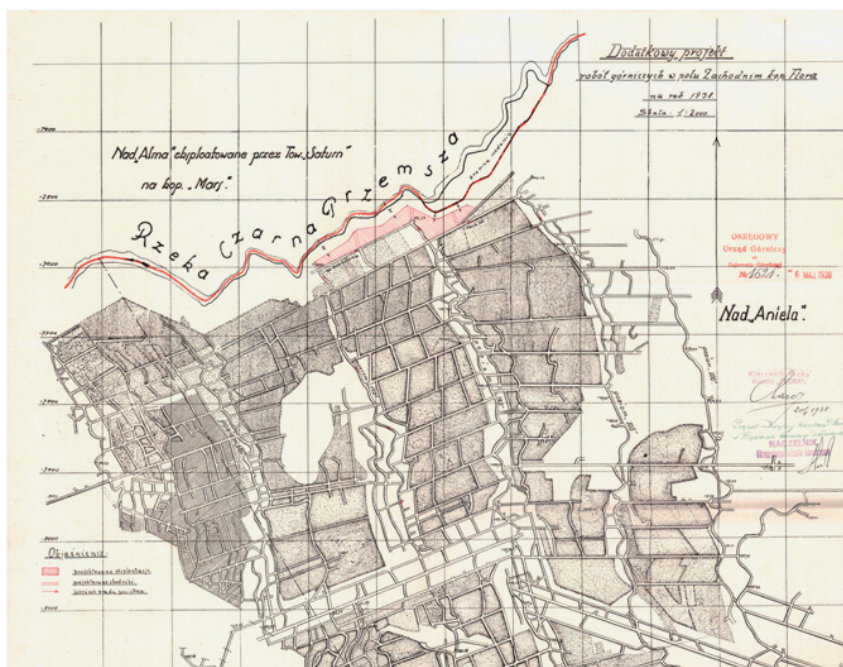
Dodatkowy projekt
robót górniczych w polu Zachodnim kop. Flora
na rok 1931
Skala 1:2000

Nad „Alma" eksploatowane przez Tow. „Saturn"
na kop. „Mars".

Rzeka Czarna Przemsza

OKRĘGOWY
Urząd Górniczy
w
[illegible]
№ 1620 - 6 MAJ 1930

Nad „Aniela".

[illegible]
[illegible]
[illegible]
NACZELNIK
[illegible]

Objaśnienie:
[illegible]
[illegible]
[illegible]

-2400
-2500
-2600
-2700
-2800
-2900